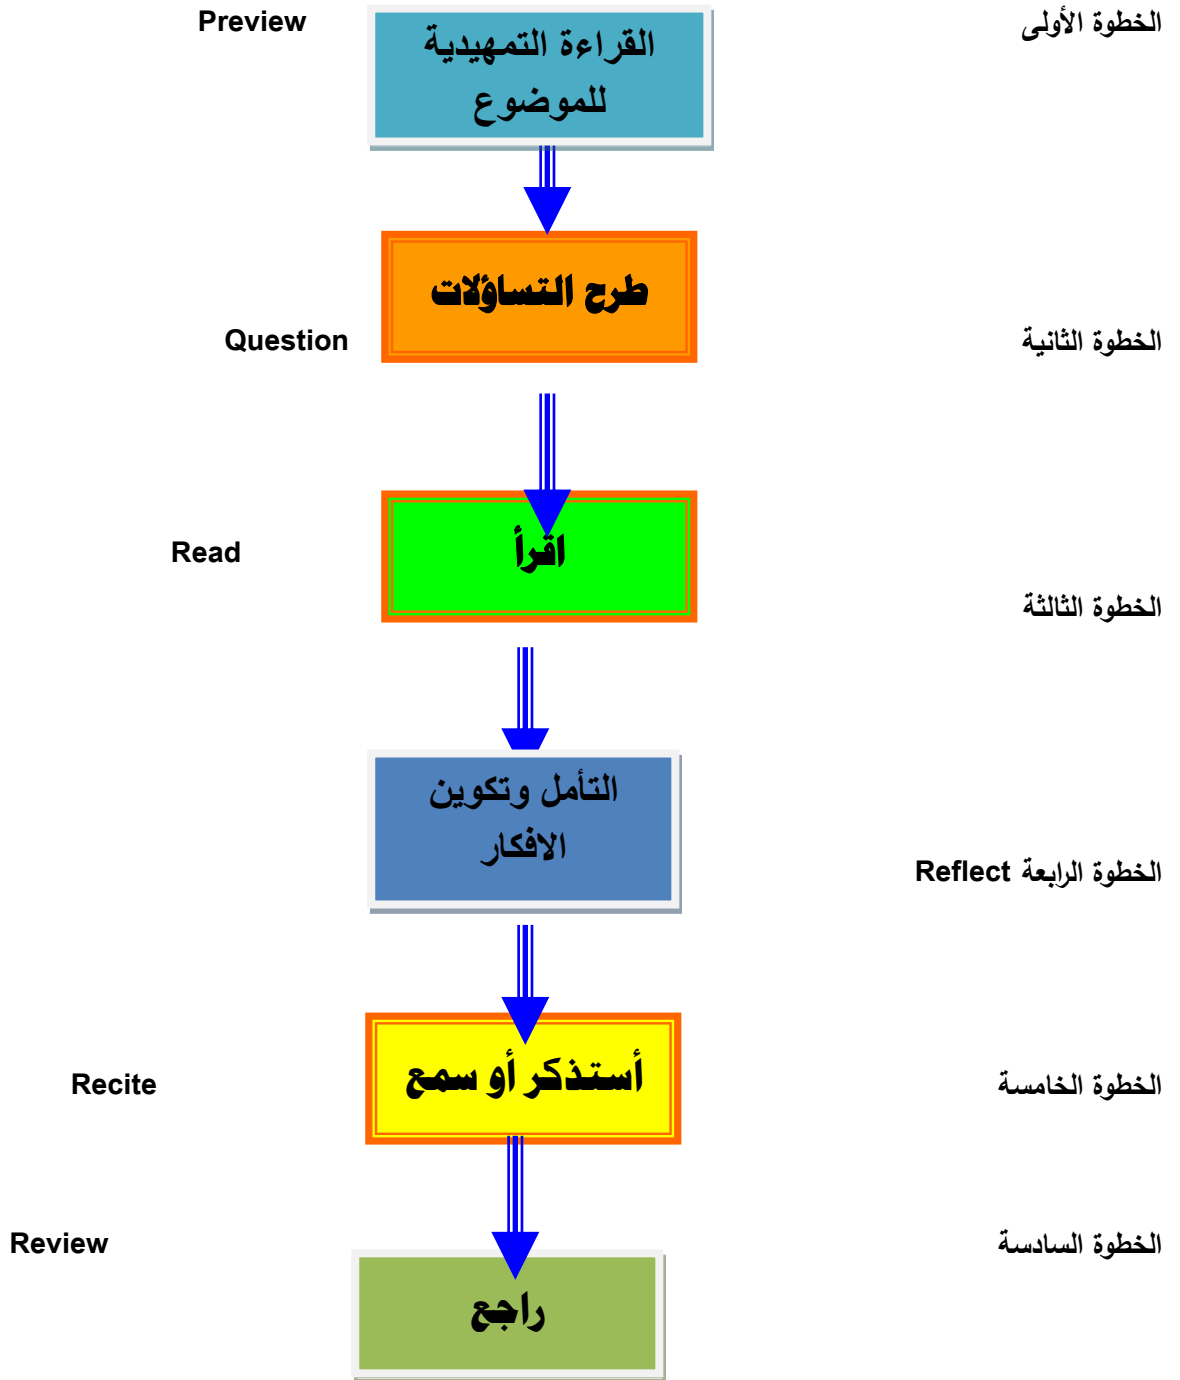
الخطوة الأولى

القراءة التمهيدية للموضوع

Preview

طرح التساؤلات

الخطوة الثانية

Question

اقرأ

Read

الخطوة الثالثة

التأمل وتكوين الافكار

الخطوة الرابعة Reflect

أستذكر أو سمع

الخطوة الخامسة

Recite

الخطوة السادسة

Review

راجع